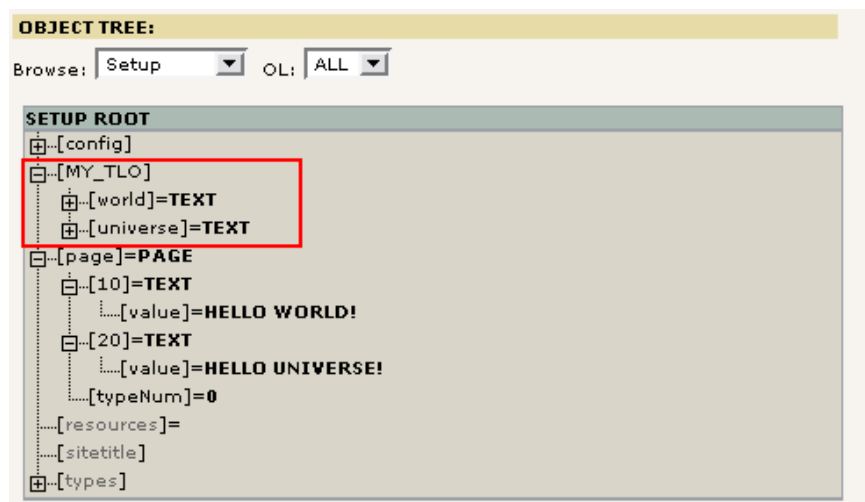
OBJECT TREE:

Browse: Setup OL: ALL

SETUP ROOT

[config]
[MY_TLO]
[world]=TEXT
[universe]=TEXT
[page]=PAGE
[10]=TEXT
[value]=HELLO WORLD!
[20]=TEXT
[value]=HELLO UNIVERSE!
[typeNum]=0
[resources]=
[sitetitle]
[types]